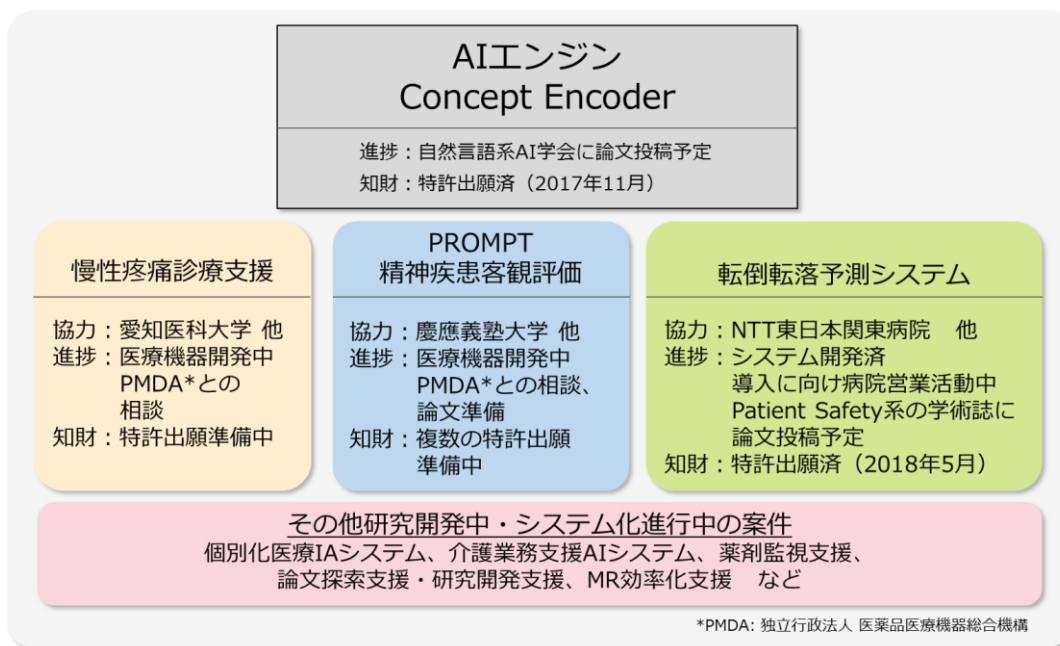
AIエンジン
Concept Encoder

進捗：自然言語系AI学会に論文投稿予定
知財：特許出願済（2017年11月）

慢性疼痛診療支援

協力：愛知医科大学 他
進捗：医療機器開発中
PMDA*との
相談
知財：特許出願準備中

PROMPT
精神疾患客観評価

協力：慶應義塾大学 他
進捗：医療機器開発中
PMDA*との相談、
論文準備
知財：複数の特許出願
準備中

転倒転落予測システム

協力：NTT東日本関東病院 他
進捗：システム開発済
導入に向け病院営業活動中
Patient Safety系の学術誌に
論文投稿予定
知財：特許出願済（2018年5月）

その他研究開発中・システム化進行中の案件
個別化医療IAシステム、介護業務支援AIシステム、薬剤監視支援、
論文探索支援・研究開発支援、MR効率化支援 など

*PMDA: 独立行政法人 医薬品医療機器総合機構